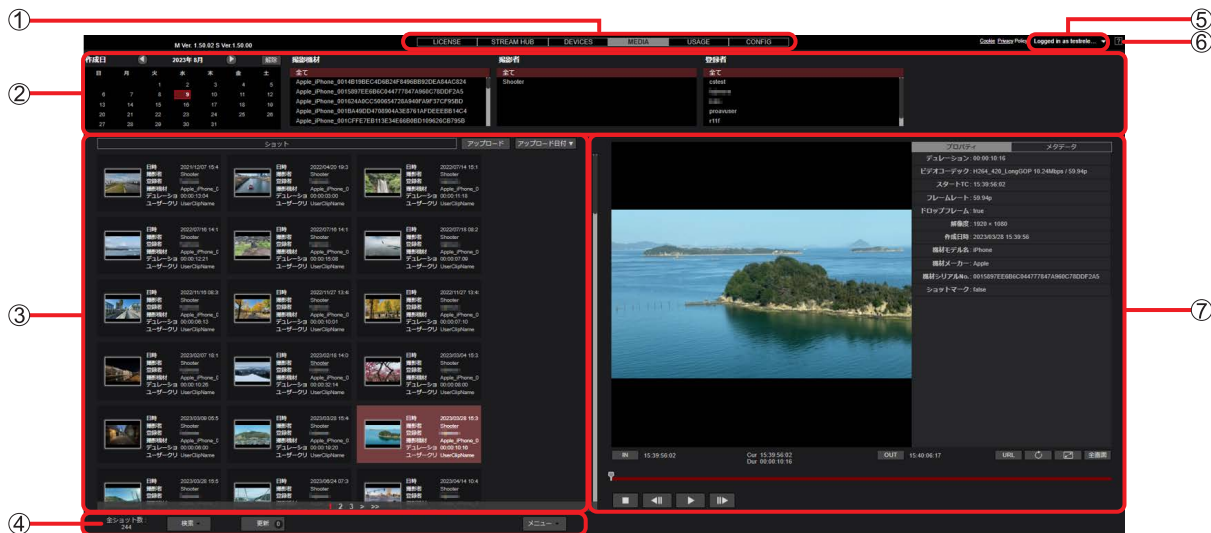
①
⑤
⑥
M Ver. 1.50.02 S Ver.1.50.00
LICENSE | STREAM HUB | DEVICES | MEDIA | USAGE | CONFIG
Cookie Privacy Policy Logged in as testrele...
②
作成日 2023年 8月 解除
日 月 火 水 木 金 土
1 2 3 4 5
6 7 8 9 10 11 12
13 14 15 16 17 18 19
20 21 22 23 24 25 26
27 28 29 30 31
撮影機材
全て
Apple_iPhone_0014B19BEC4D6B24F8496BB92DEA0AAC824
Apple_iPhone_0015897EE6B6C044777847A960C78DDF2A5
Apple_iPhone_001624A0CC50065472BA940FA9F37CF958D
Apple_iPhone_001BA49DD4708904A3E8761AFDEEEBB14C4
Apple_iPhone_001CFFE7EB113E34E66B0BD109626CB795B
撮影者
全て
Shooter
登録者
全て
cetest
proavuser
r11f
③
ショット アップロード アップロード日付
日時 2022/12/07 15:4 撮影者 Shooter 登録者 撮影機材 Apple_iPhone_0 デュレーショ 00:00:13:04 ユーザークリ UserClipName
日時 2022/04/20 19:3 撮影者 Shooter 登録者 撮影機材 Apple_iPhone_0 デュレーショ 00:00:03:00 ユーザークリ UserClipName
日時 2022/07/14 15:1 撮影者 Shooter 登録者 撮影機材 Apple_iPhone_0 デュレーショ 00:00:11:18 ユーザークリ UserClipName
日時 2022/07/16 14:1 撮影者 Shooter 登録者 撮影機材 Apple_iPhone_0 デュレーショ 00:00:12:21 ユーザークリ UserClipName
日時 2022/07/16 14:1 撮影者 Shooter 登録者 撮影機材 Apple_iPhone_0 デュレーショ 00:00:15:08 ユーザークリ UserClipName
日時 2022/07/18 08:2 撮影者 Shooter 登録者 撮影機材 Apple_iPhone_0 デュレーショ 00:00:07:09 ユーザークリ UserClipName
日時 2022/11/15 08:3 撮影者 Shooter 登録者 撮影機材 Apple_iPhone_0 デュレーショ 00:00:10:01 ユーザークリ UserClipName
日時 2022/11/27 13:4 撮影者 Shooter 登録者 撮影機材 Apple_iPhone_0 デュレーショ 00:00:10:01 ユーザークリ UserClipName
日時 2022/11/27 13:4 撮影者 Shooter 登録者 撮影機材 Apple_iPhone_0 デュレーショ 00:00:10:10 ユーザークリ UserClipName
日時 2023/02/07 16:1 撮影者 Shooter 登録者 撮影機材 Apple_iPhone_0 デュレーショ 00:00:10:26 ユーザークリ UserClipName
日時 2023/02/16 14:0 撮影者 Shooter 登録者 撮影機材 Apple_iPhone_0 デュレーショ 00:00:02:14 ユーザークリ UserClipName
日時 2023/03/04 15:3 撮影者 Shooter 登録者 撮影機材 Apple_iPhone_0 デュレーショ 00:00:08:00 ユーザークリ UserClipName
日時 2023/03/09 05:5 撮影者 Shooter 登録者 撮影機材 Apple_iPhone_0 デュレーショ 00:00:08:00 ユーザークリ UserClipName
日時 2023/03/28 15:4 撮影者 Shooter 登録者 撮影機材 Apple_iPhone_0 デュレーショ 00:00:10:20 ユーザークリ UserClipName
日時 2023/03/28 15:3 撮影者 Shooter 登録者 撮影機材 Apple_iPhone_0 デュレーショ 00:00:10:16 ユーザークリ UserClipName
日時 2023/03/28 15:5 撮影者 Shooter
日時 2023/08/24 07:3 撮影者 Shooter
日時 2023/04/14 10:4 撮影者 Shooter
1 2 3 > >>
④
全ショット数： 244 検索 更新 0 メニュー
⑦
プロパティ メタデータ
デュレーション: 00:00:10:16
ビデオコーデック: H264_420_LongGOP 10.24Mbps / 59.94p
スタートTC: 15:39:56:02
フレームレート: 59.94p
ドロップフレーム: true
解像度: 1920 × 1080
作成日時: 2023/03/28 15:39:56
撮影モデル名: iPhone
撮影メーカー: Apple
撮影シリアルNo.: 0015897EE6B6C044777847A960C78DDF2A5
ショットマーク: false
IN 15:39:56:02 Cur 15:39:56:02 Dur 00:00:10:16 OUT 15:40:06:17 URL 全画面